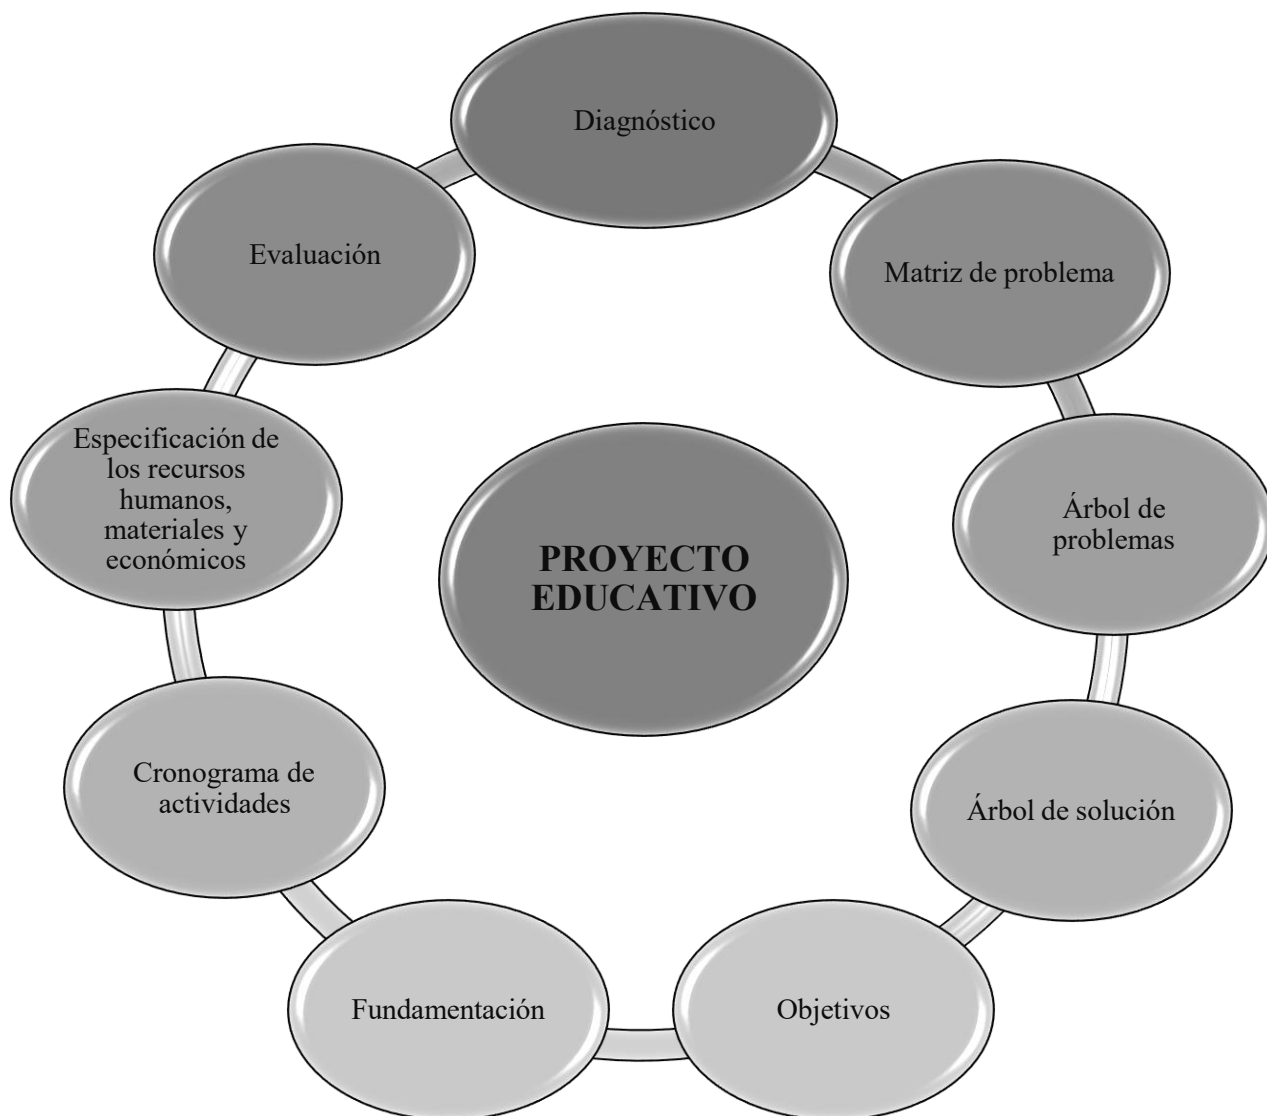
PROYECTO EDUCATIVO

Diagnóstico

Matriz de problema

Árbol de problemas

Árbol de solución

Objetivos

Fundamentación

Cronograma de actividades

Especificación de los recursos humanos, materiales y económicos

Evaluación